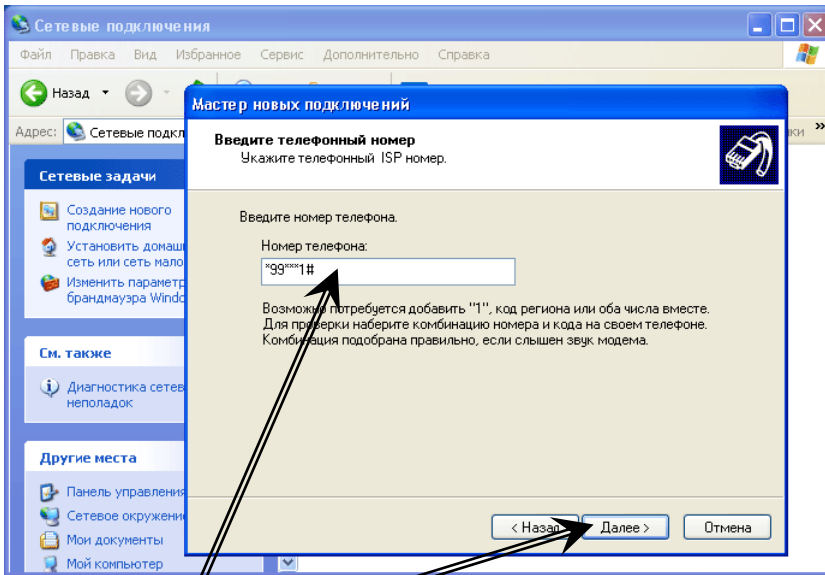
Сетевые подключения

Файл Правка Вид Избранное Сервис Дополнительно Справка

Назад

Адрес: Сетевые подкл

ки »

Сетевые задачи

Создание нового подключения

Установить домаш сеть или сеть мало

Изменить параметр брандмауэра Windo

См. также

Диагностика сетев неполадок

Другие места

Панель управления

Сетевое окружение

Мои документы

Мой компьютер

Мастер новых подключений

Введите телефонный номер

Укажите телефонный ISP номер.

Введите номер телефона.

Номер телефона:

*99***1#

Возможно потребуется добавить "1", код региона или оба числа вместе. Для проверки наберите комбинацию номера и кода на своем телефоне. Комбинация подобрана правильно, если слышен звук модема.

< Назад

Далее >

Отмена